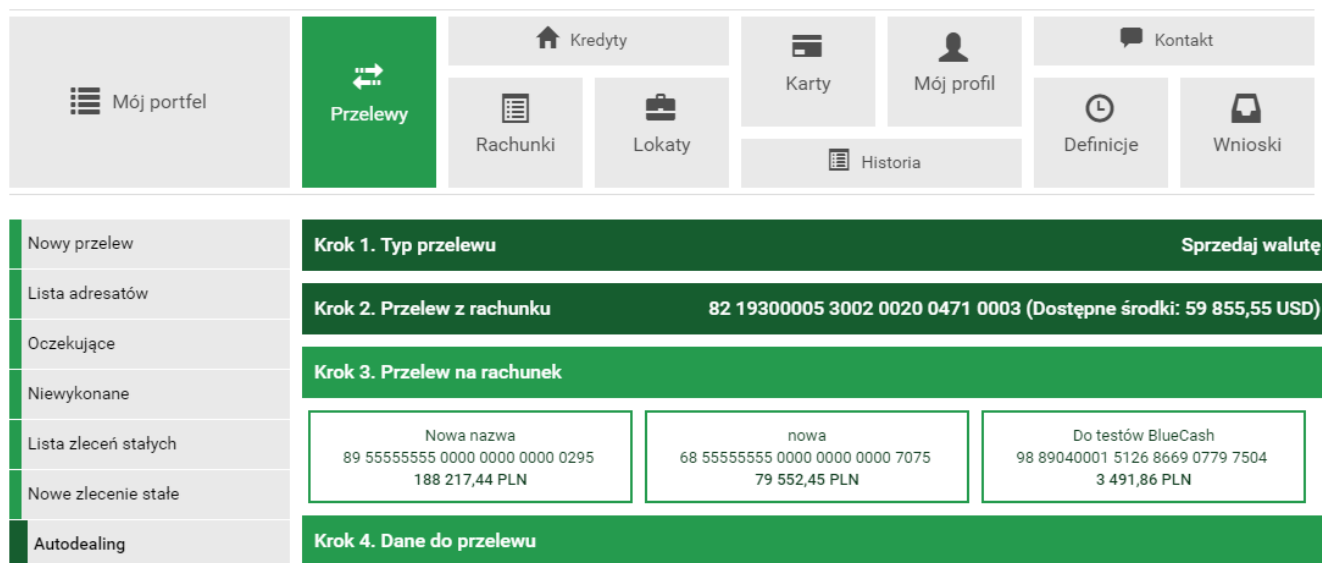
Mój portfel

Przelewy

Kredyty

Rachunki

Lokaty

Karty

Mój profil

Historia

Kontakt

Definicje

Wnioski

Nowy przelew

Lista adresatów

Oczekujące

Niewykonane

Lista zleceń stałych

Nowe zlecenie stałe

Autodealing

Krok 1. Typ przelewu | Sprzedaj walutę

Krok 2. Przelew z rachunku | 82 19300005 3002 0020 0471 0003 (Dostępne środki: 59 855,55 USD)

Krok 3. Przelew na rachunek

Nowa nazwa
89 55555555 0000 0000 0000 0295
188 217,44 PLN

nowa
68 55555555 0000 0000 0000 7075
79 552,45 PLN

Do testów BlueCash
98 89040001 5126 8669 0779 7504
3 491,86 PLN

Krok 4. Dane do przelewu